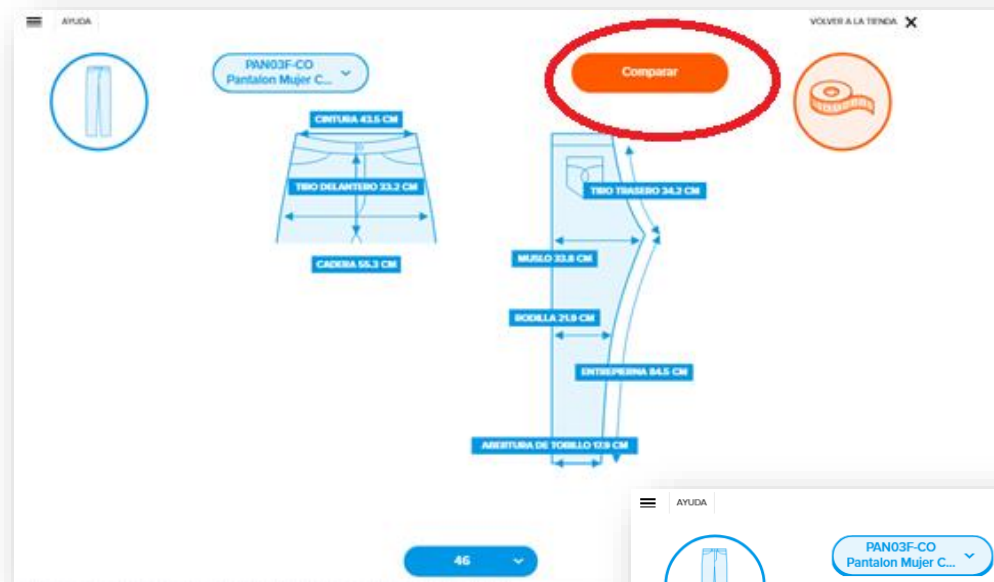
AYUDA

VOLVER A LA TIENDA

PAN03F-CO
Pantalon Mujer C...

Comparar

CINTURA 43.5 CM

TIRO DELANTERO 33.2 CM

CADERA 55.3 CM

TIRO TRASERO 34.2 CM

MUSLO 33.8 CM

RODILLA 21.8 CM

ENTREPIERNA 84.5 CM

ABERTURA DE TOBILLO 17.9 CM

46

AYUDA

PAN03F-CO
Pantalon Mujer C...